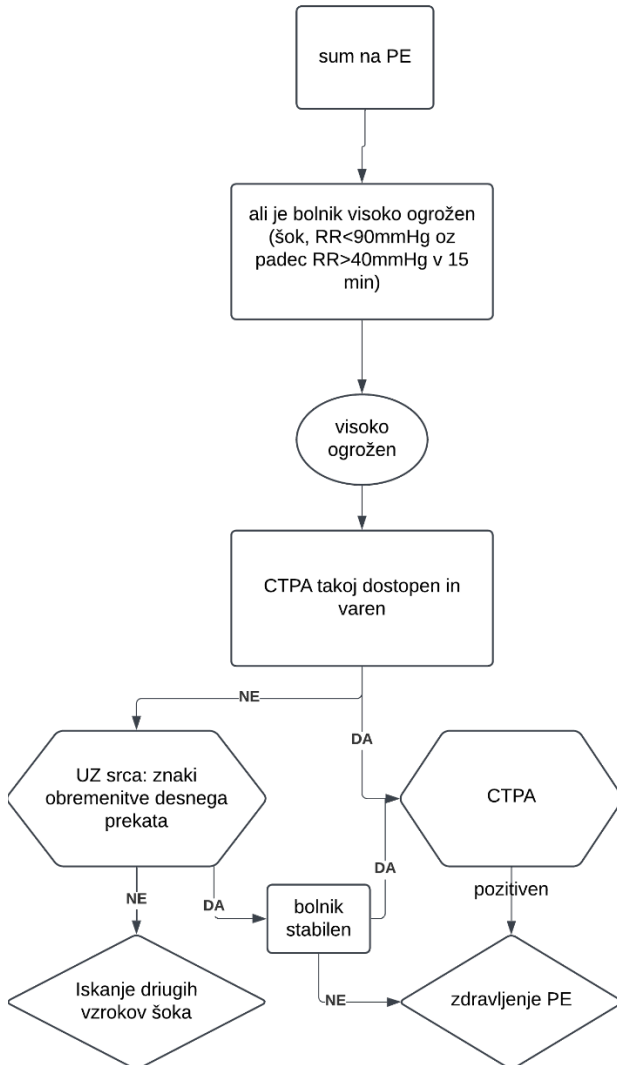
sum na PE

ali je bolnik visoko ogrožen (šok, RR<90mmHg oz padec RR>40mmHg v 15 min)

visoko ogrožen

CTPA takoj dostopen in varen

NE

DA

UZ srca: znaki obremenitve desnega prekata

CTPA

NE

DA

bolnik stabilen

DA

pozitiven

Iskanje driugih vzrokov šoka

NE

zdravljenje PE